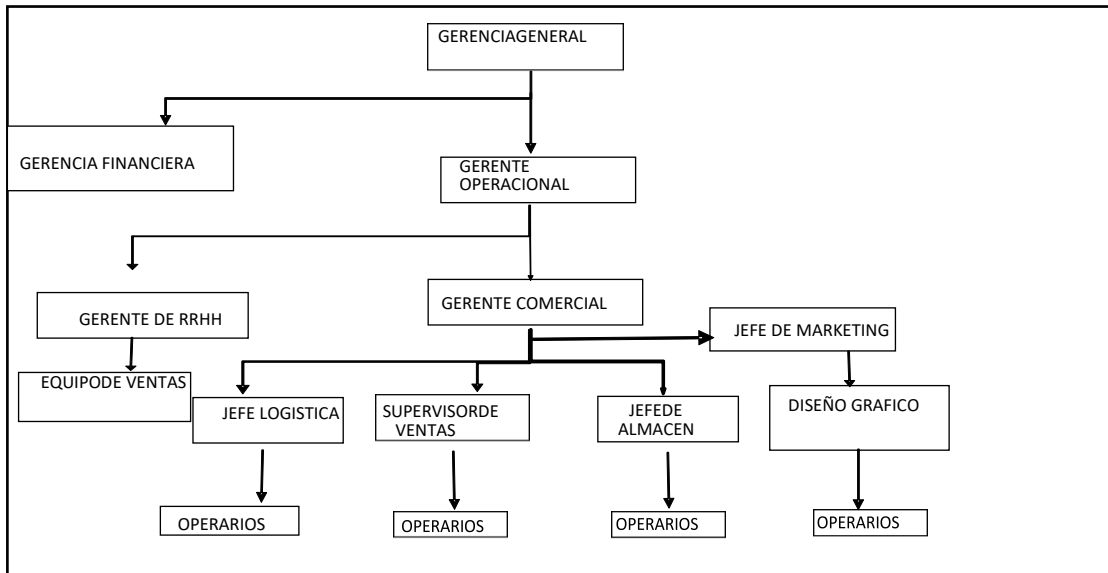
GERENCIAGENERAL

GERENCIA FINANCIERA

GERENTE OPERACIONAL

GERENTE DE RRHH

GERENTE COMERCIAL

JEFE DE MARKETING

EQUIPODE VENTAS

JEFE LOGISTICA

SUPERVISORDE VENTAS

JEFEDE ALMACEN

DISEÑO GRAFICO

OPERARIOS

OPERARIOS

OPERARIOS

OPERARIOS